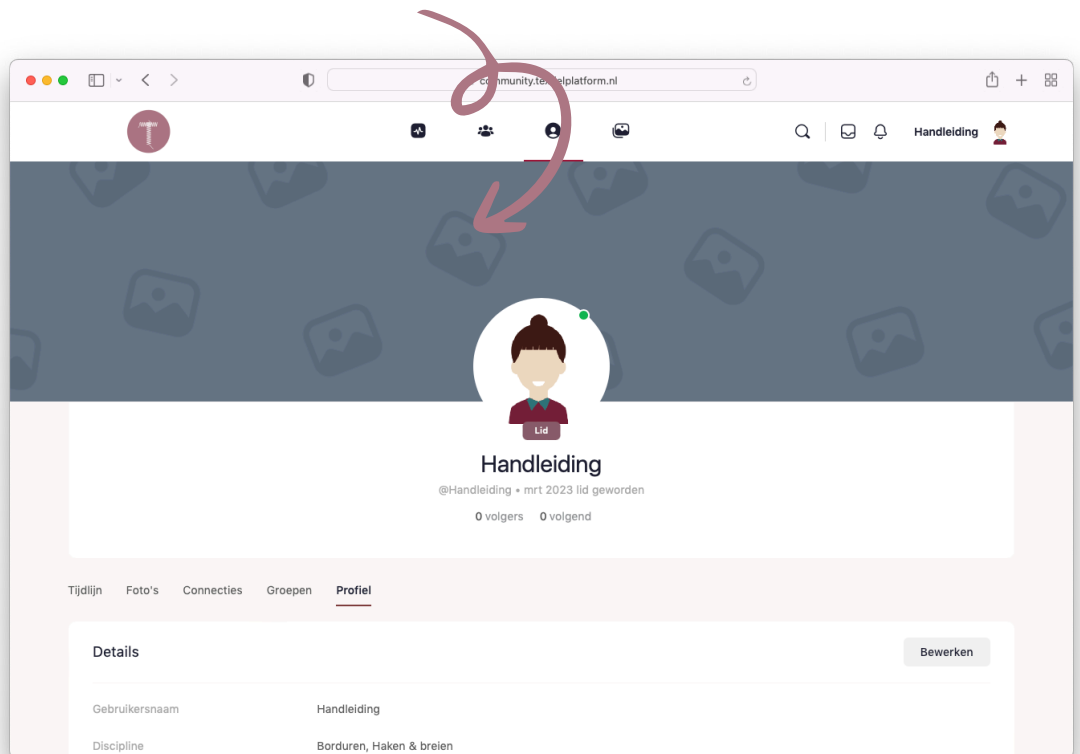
community.te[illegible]elplatform.nl

Handleiding

Lid

Handleiding

@Handleiding • mrt 2023 lid geworden

0 volgers 0 volgend

Tijdlijn Foto's Connecties Groepen Profiel

Details

Bewerken

Gebruikersnaam Handleiding

Discipline Borduren, Haken & breien